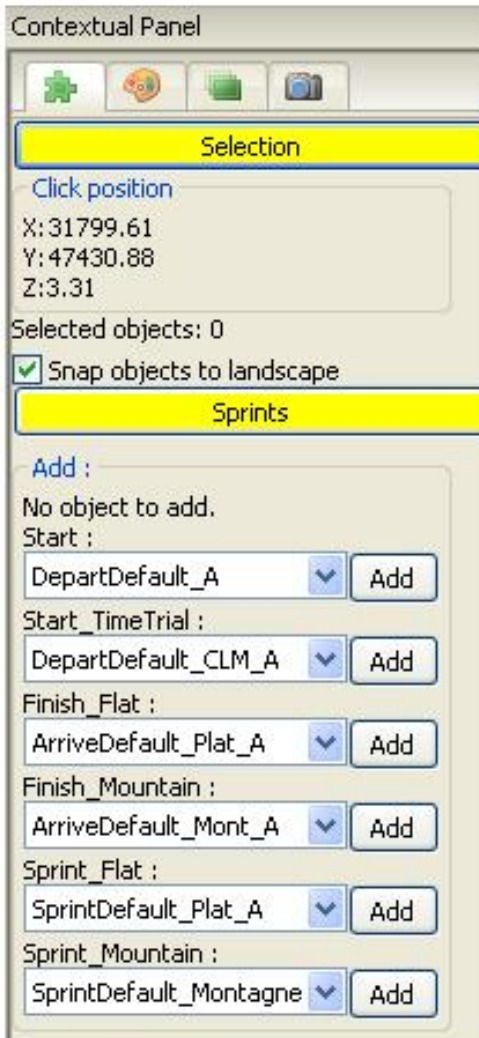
Contextual Panel

Selection

Click position

X:31799.61
Y:47430.88
Z:3.31

Selected objects: 0

Snap objects to landscape

Sprints

Add :

No object to add.

Start :

DepartDefault_A

Add

Start_TimeTrial :

DepartDefault_CLM_A

Add

Finish_Flat :

ArriveDefault_Plat_A

Add

Finish_Mountain :

ArriveDefault_Mont_A

Add

Sprint_Flat :

SprintDefault_Plat_A

Add

Sprint_Mountain :

SprintDefault_Montagne

Add